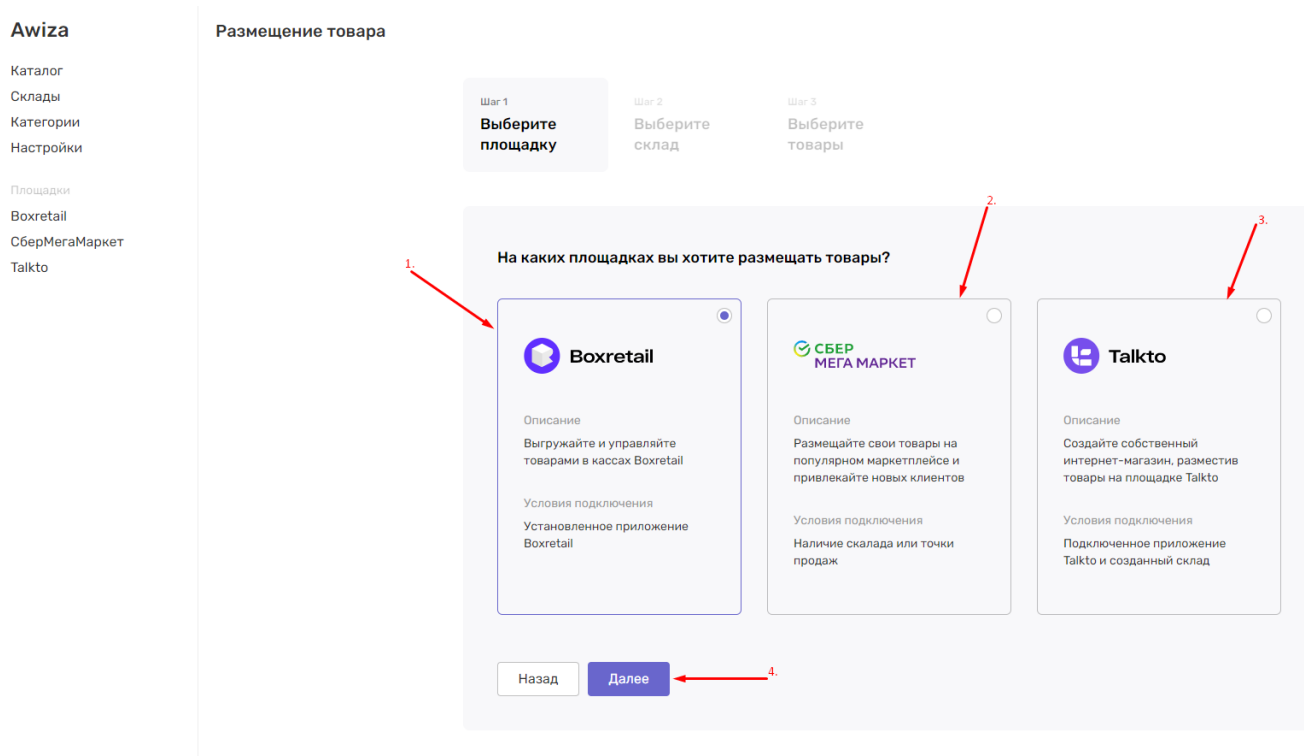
Awiza

Каталог
Склады
Категории
Настройки

Площадки
Boxretail
СберМегаМаркет
Talkto

Размещение товара

Шаг 1
Выберите площадку

Шаг 2
Выберите склад

Шаг 3
Выберите товары

На каких площадках вы хотите размещать товары?

1.

2.

3.

Boxretail

Описание
Выгружайте и управляйте товарами в кассах Boxretail

Условия подключения
Установленное приложение Boxretail

СБЕР МЕГА МАРКЕТ

Описание
Размещайте свои товары на популярном маркетплейсе и привлекайте новых клиентов

Условия подключения
Наличие склада или точки продаж

Talkto

Описание
Создайте собственный интернет-магазин, разместив товары на площадке Talkto

Условия подключения
Подключенное приложение Talkto и созданный склад

Назад

Далее

4.